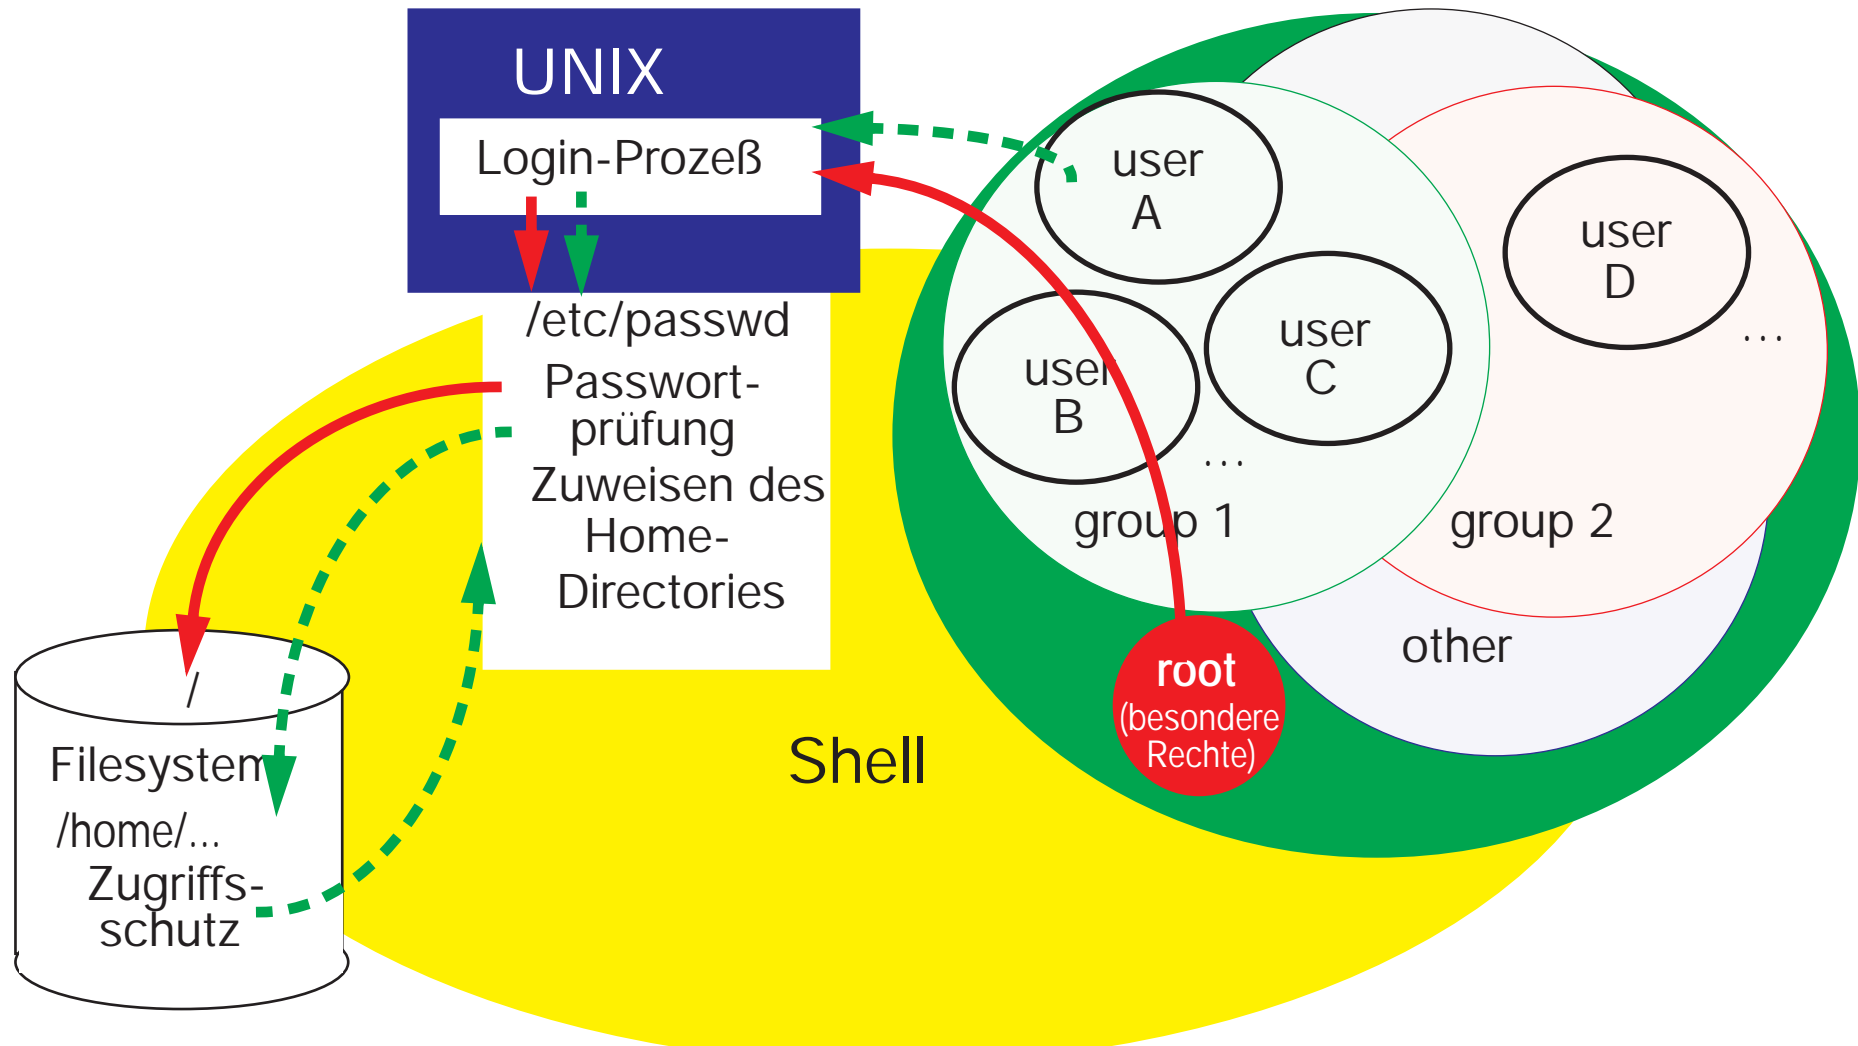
UNIX

Login-Prozeß

/etc/passwd

Passwortprüfung

Zuweisen des Home-Directories

user A

user B

user C

...

group 1

user D

...

group 2

other

root (besondere Rechte)

Shell

/

Filesystem

/home/...

Zugriffsschutz